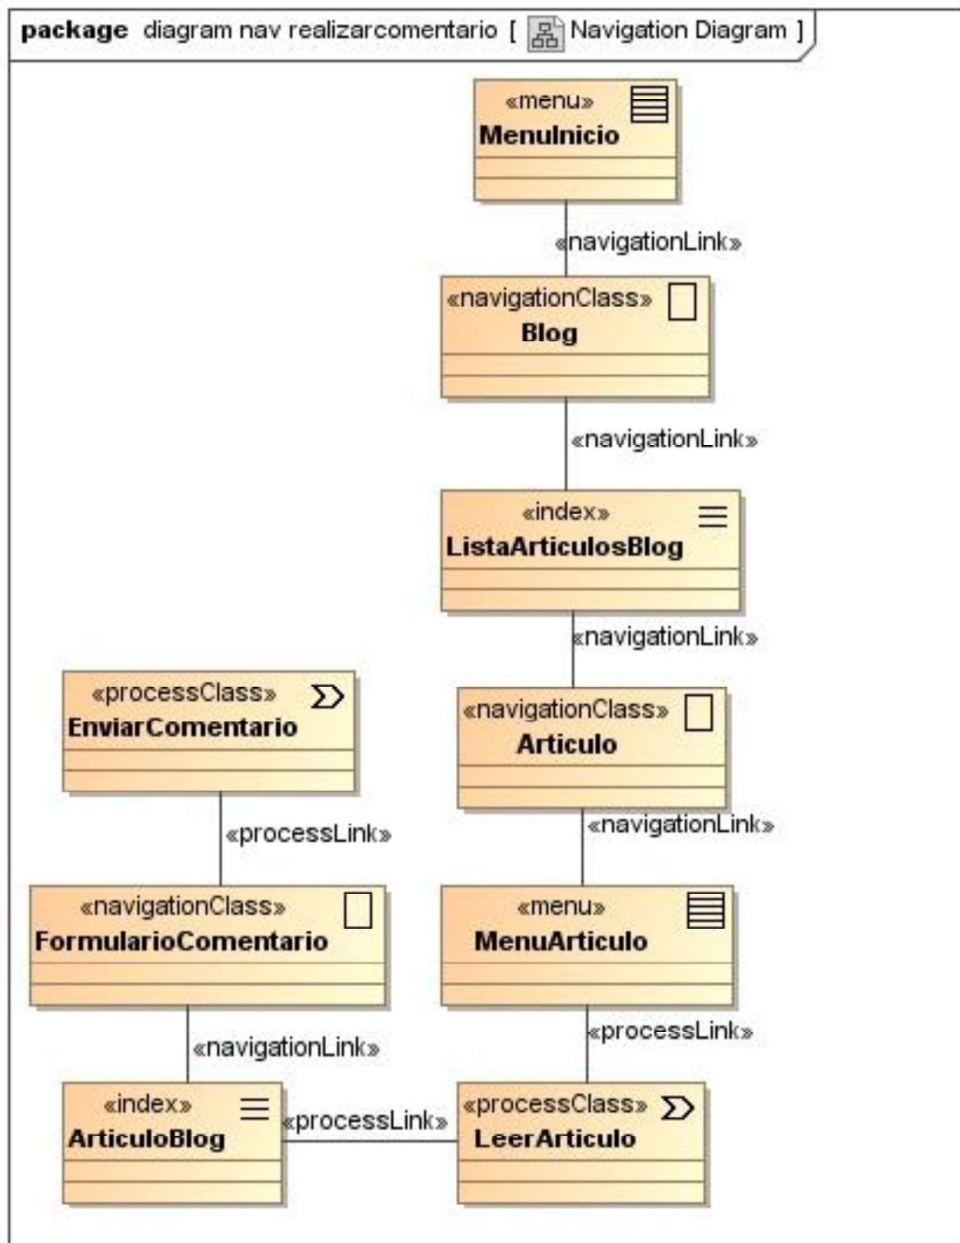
**package** diagram nav realizarcomentario [ Navigation Diagram ]

«menu»
**MenuInicio**

«navigationLink»

«navigationClass»
**Blog**

«navigationLink»

«index»
**ListaArticulosBlog**

«navigationLink»

«processClass»
**EnviarComentario**

«navigationClass»
**Articulo**

«processLink»

«navigationLink»

«navigationClass»
**FormularioComentario**

«menu»
**MenuArticulo**

«navigationLink»

«processLink»

«index»
**ArticuloBlog**

«processLink»

«processClass»
**LeerArticulo**